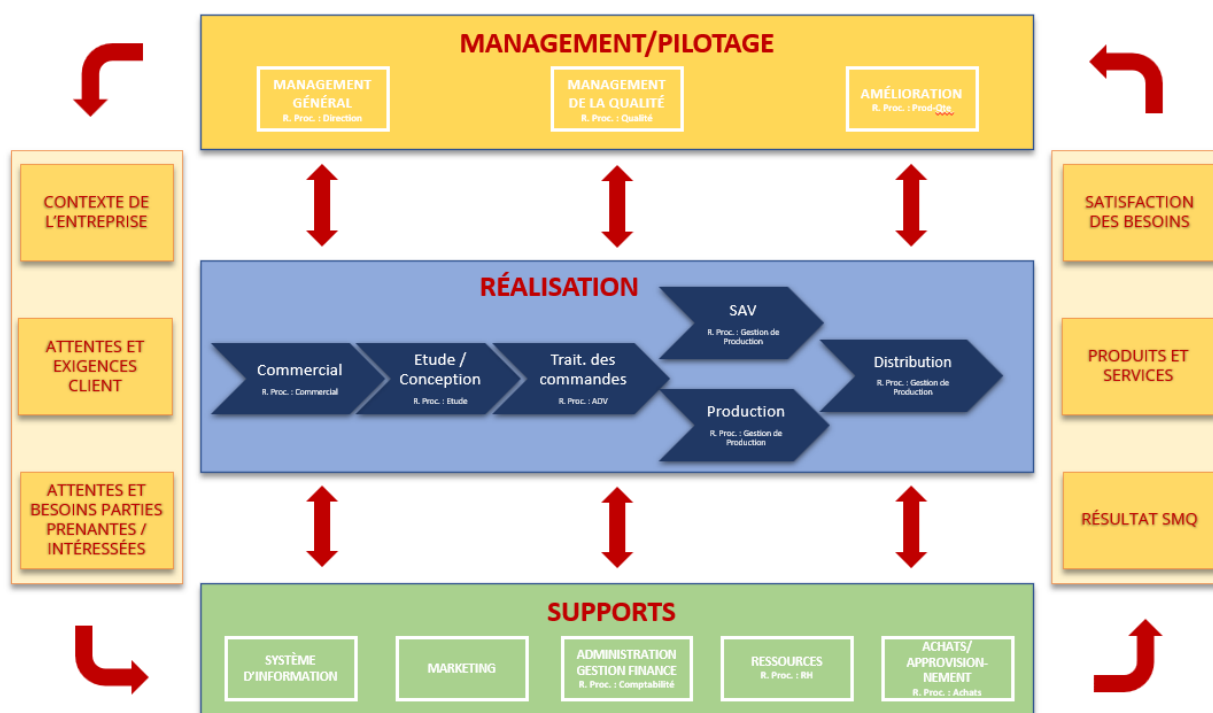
MANAGEMENT/PILOTAGE

MANAGEMENT GÉNÉRAL
R. Proc. : Direction

MANAGEMENT DE LA QUALITÉ
R. Proc. : Qualité

AMÉLIORATION
R. Proc. : Prod-Qte

CONTEXTE DE L'ENTREPRISE

ATTENTES ET EXIGENCES CLIENT

ATTENTES ET BESOINS PARTIES PRENANTES / INTÉRESSÉES

RÉALISATION

Commercial
R. Proc. : Commercial

Etude / Conception
R. Proc. : Etude

Trait. des commandes
R. Proc. : ADV

SAV
R. Proc. : Gestion de Production

Production
R. Proc. : Gestion de Production

Distribution
R. Proc. : Gestion de Production

SATISFACTION DES BESOINS

PRODUITS ET SERVICES

RÉSULTAT SMQ

SUPPORTS

SYSTÈME D'INFORMATION

MARKETING

ADMINISTRATION GESTION FINANCE
R. Proc. : Comptabilité

RESSOURCES
R. Proc. : RH

ACHATS/ APPROVISION-NEMENT
R. Proc. : Achats